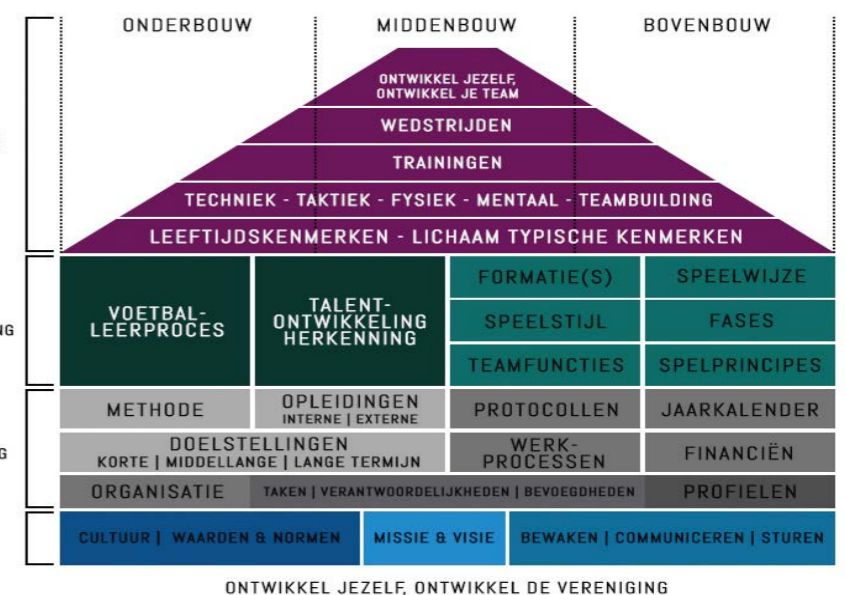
ONDERBOUW MIDDENBOUW BOVENBOUW

ONTWIKKEL JEZELF, ONTWIKKEL JE TEAM

WEDSTRIJDEN

TRAININGEN

TECHNIEK - TAKTIEK - FYSIEK - MENTAAL - TEAMBUILDING

LEEFTIJDSKENMERKEN - LICHAAM TYPISCHE KENMERKEN

ING

VOETBAL-LEERPROCES

TALENT-ONTWIKKELING HERKENNING

FORMATIE(S)

SPEELWIJZE

SPEELSTIJL

FASES

TEAMFUNCTIES

SPELPRINCIPES

G

METHODE

OPLEIDINGEN INTERNE | EXTERNE

PROTOCOLLEN

JAARKALENDER

DOELSTELLINGEN KORTE | MIDDELLANGE | LANGE TERMIJN

WERK-PROCESSEN

FINANCIËN

ORGANISATIE

TAKEN | VERANTWOORDELIJKHEDEN | BEVOEGDHEDEN

PROFIELEN

CULTUUR | WAARDEN & NORMEN

MISSIE & VISIE

BEWAKEN | COMMUNICEREN | STUREN

ONTWIKKEL JEZELF, ONTWIKKEL DE VERENIGING